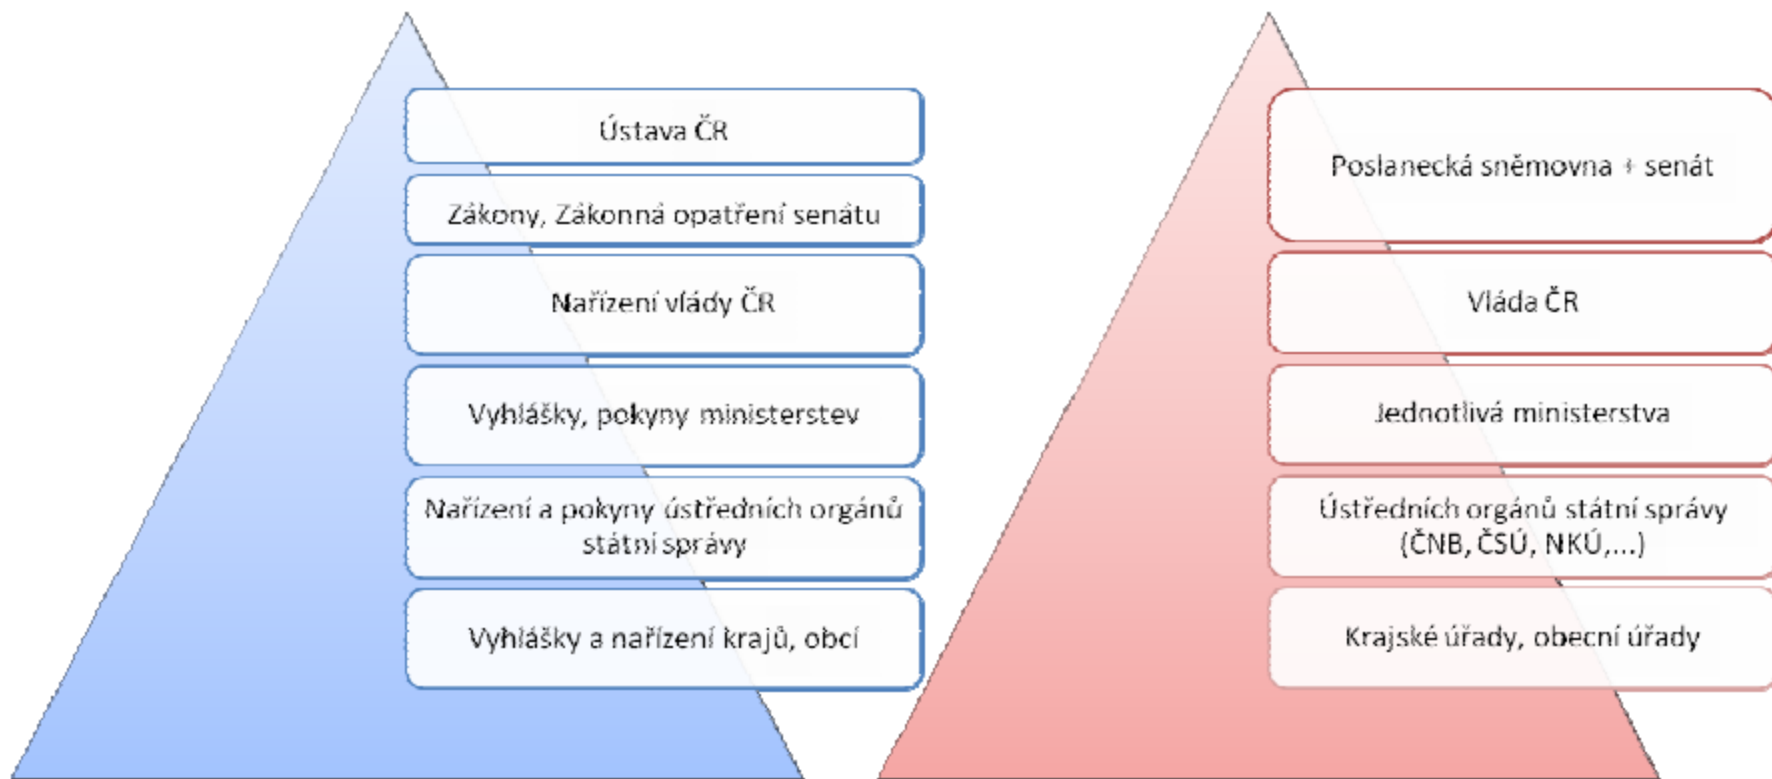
Ústava ČR

Zákony, Zákonná opatření senátu

Nařízení vlády ČR

Vyhlášky, pokyny ministerstev

Nařízení a pokyny ústředních orgánů státní správy

Vyhlášky a nařízení krajů, obcí

Poslanecká sněmovna + senát

Vláda ČR

Jednotlivá ministerstva

Ústředních orgánů státní správy (ČNB, ČSÚ, NKÚ,...)

Krajské úřady, obecní úřady